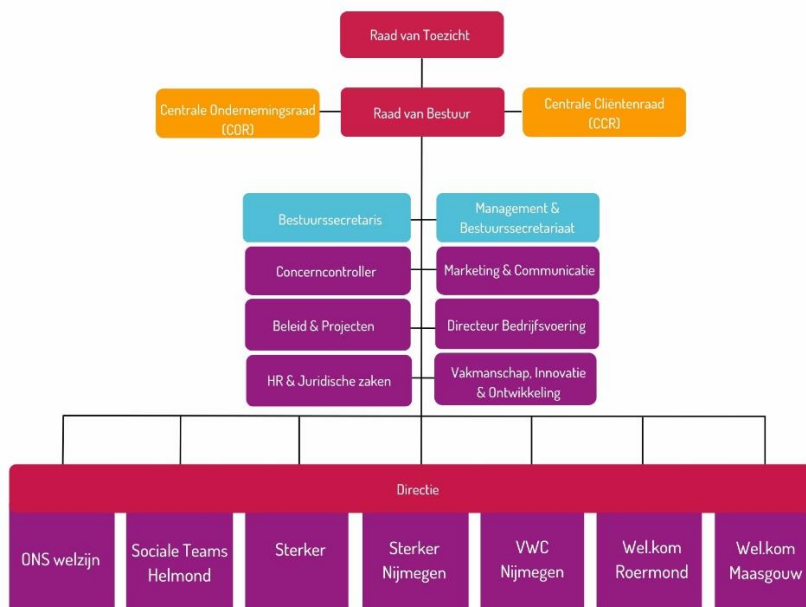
Raad van Toezicht

Centrale Ondernemingsraad (COR)

Raad van Bestuur

Centrale Cliëntenraad (CCR)

Bestuurssecretaris

Management & Bestuurssecretariaat

Concerncontroller

Marketing & Communicatie

Beleid & Projecten

Directeur Bedrijfsvoering

HR & Juridische zaken

Vakmanschap, Innovatie & Ontwikkeling

Directie

ONS welzijn

Sociale Teams Helmond

Sterker

Sterker Nijmegen

VWC Nijmegen

Wel.kom Roermond

Wel.kom Maasgouw